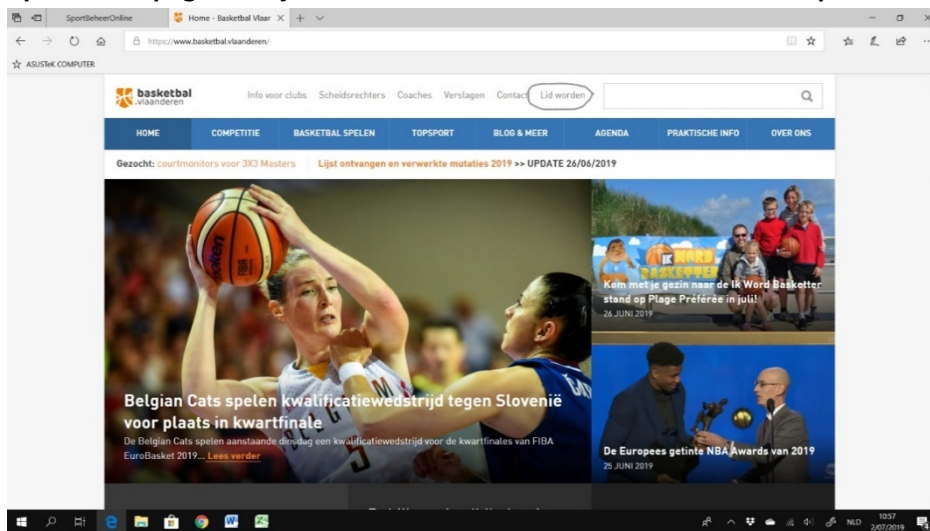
SportBeheerOnline
Home - Basketbal Vlaar
https://www.basketbal.vlaanderen/
ASUSTeK COMPUTER

basketbal vlaanderen
Info voor clubs Scheidsrechters Coaches Verslagen Contact Lid worden

HOME COMPETITIE BASKETBAL SPELEN TOPSPORT BLOG & MEER AGENDA PRAKTISCHE INFO OVER ONS

Gezocht: courtmonitors voor 3X3 Masters Lijst ontvangen en verwerkte mutaties 2019 >> UPDATE 26/06/2019

IK WORD BASKETTER

Kom met je gezin naar de Ik Word Basketter stand op Plage Préférée in juli!
26 JUNI 2019

Belgian Cats spelen kwalificatiewedstrijd tegen Slovenië voor plaats in kwartfinale
De Belgian Cats spelen aanstaande dinsdag een kwalificatiewedstrijd voor de kwartfinales van FIBA EuroBasket 2019... Lees verder

De Europees getinte NBA Awards van 2019
25 JUNI 2019

NLD 10:57 2/07/2019